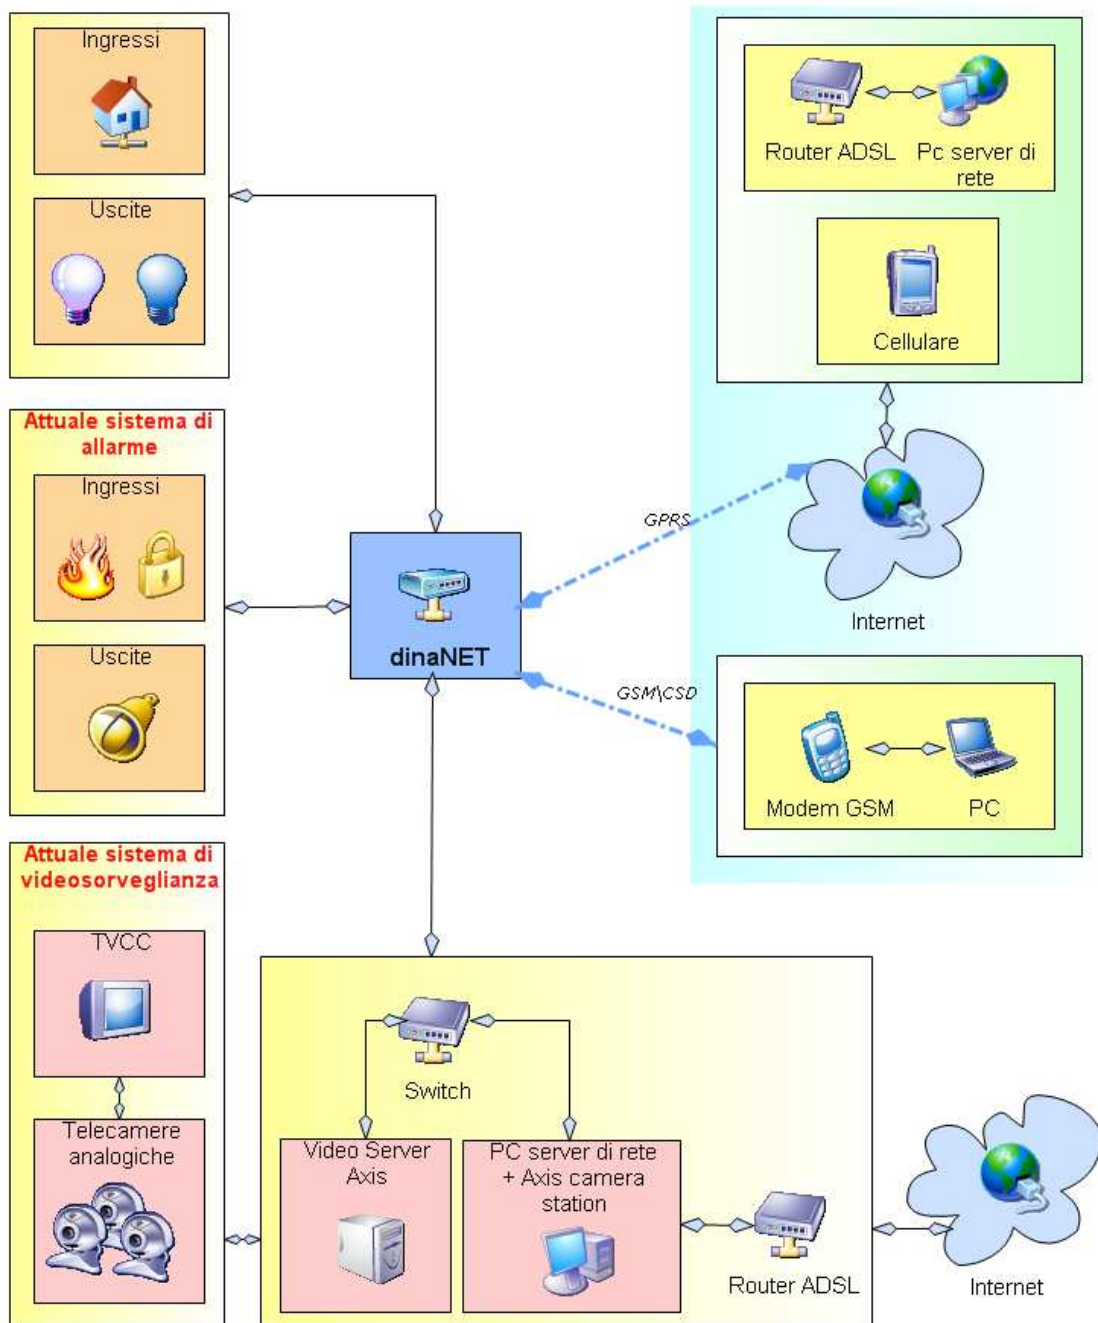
Ingressi

Uscite

Attuale sistema di allarme

Ingressi

Uscite

Attuale sistema di videosorveglianza

TVCC

Telecamere analogiche

dinaNET

Router ADSL

Pc server di rete

Cellulare

GPRS

Internet

GSM\CSD

Modem GSM

PC

Switch

Video Server Axis

PC server di rete + Axis camera station

Router ADSL

Internet